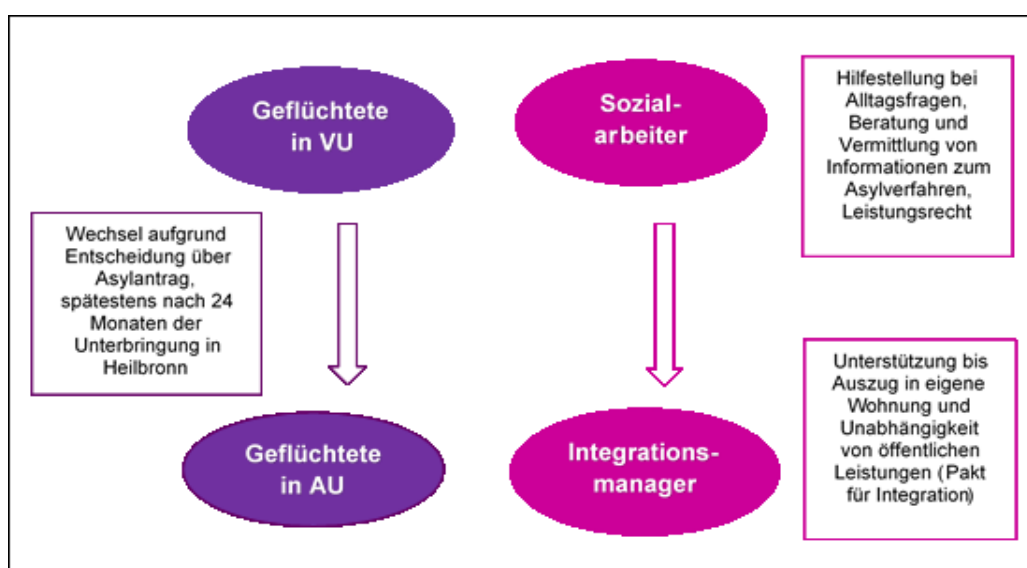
Geflüchtete in VU

Sozialarbeiter

Hilfestellung bei Alltagsfragen, Beratung und Vermittlung von Informationen zum Asylverfahren, Leistungsrecht

Wechsel aufgrund Entscheidung über Asylantrag, spätestens nach 24 Monaten der Unterbringung in Heilbronn

Unterstützung bis Auszug in eigene Wohnung und Unabhängigkeit von öffentlichen Leistungen (Pakt für Integration)

Geflüchtete in AU

Integrationsmanager